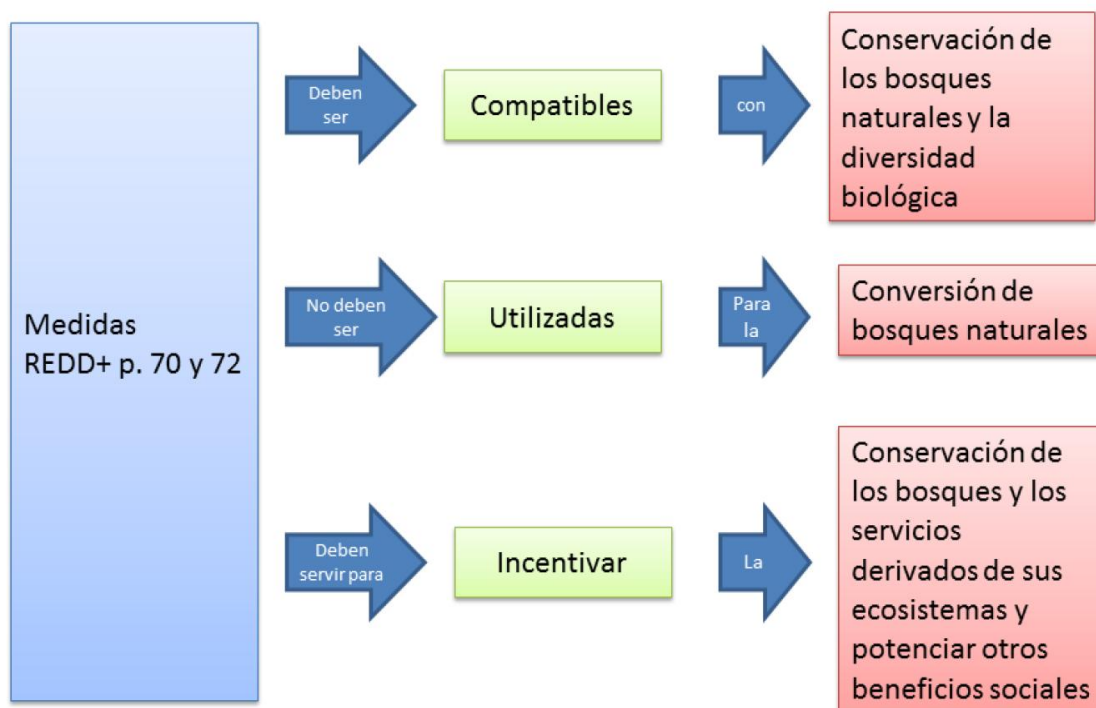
Medidas REDD+ p. 70 y 72

Deben ser

Compatibles

con

Conservación de los bosques naturales y la diversidad biológica

No deben ser

Utilizadas

Para la

Conversión de bosques naturales

Deben servir para

Incentivar

La

Conservación de los bosques y los servicios derivados de sus ecosistemas y potenciar otros beneficios sociales